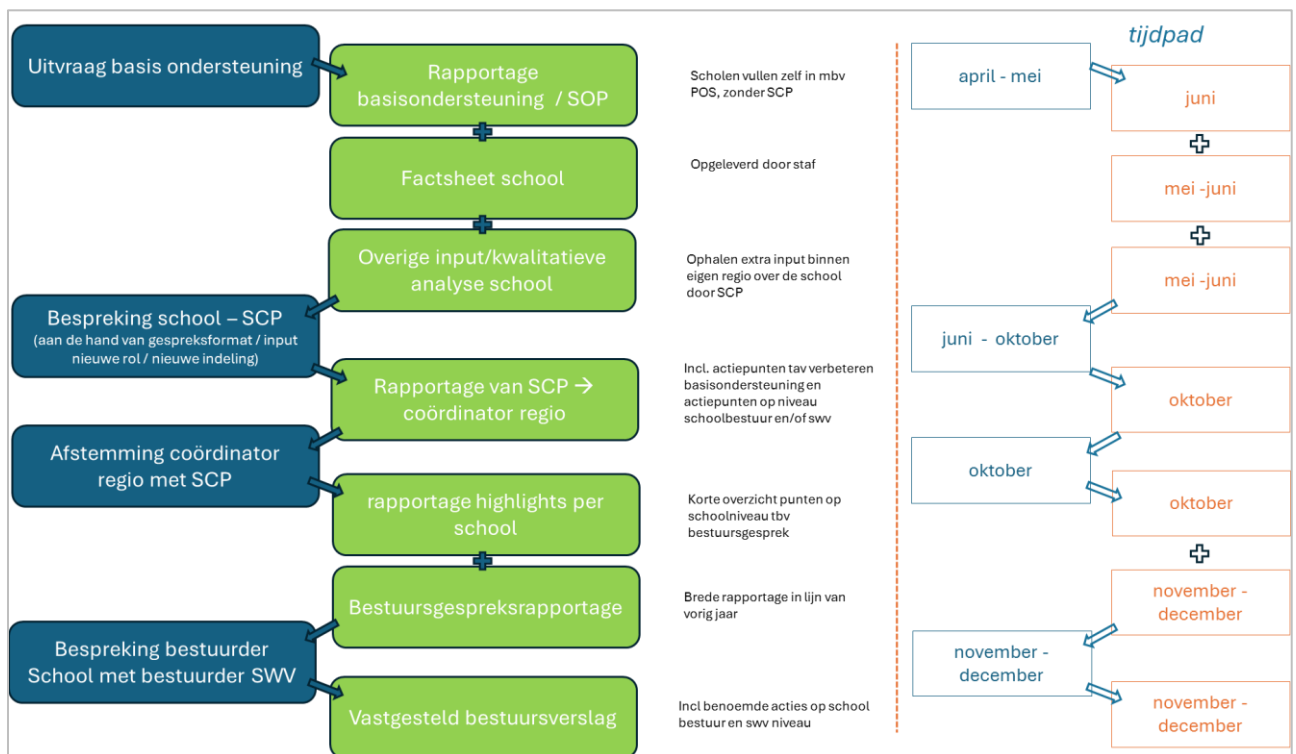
Uitvraag basis ondersteuning

Rapportage basisondersteuning / SOP

Scholen vullen zelf in mbv POS, zonder SCP

Factsheet school

Opgeleverd door staf

Overige input/kwalitatieve analyse school

Ophalen extra input binnen eigen regio over de school door SCP

Bespreking school – SCP
(aan de hand van gespreksformat / input nieuwe rol / nieuwe indeling)

Rapportage van SCP → coördinator regio

Incl. actiepunten tav verbeteren basisondersteuning en actiepunten op niveau schoolbestuur en/of swv

Afstemming coördinator regio met SCP

rapportage highlights per school

Korte overzicht punten op schoolniveau tbv bestuursgesprek

Bestuursgespreksrapportage

Brede rapportage in lijn van vorig jaar

Bespreking bestuurder School met bestuurder SWV

Vastgesteld bestuursverslag

Incl benoemde acties op school bestuur en swv niveau

tijdpad

april - mei

juni

mei -juni

mei -juni

juni - oktober

oktober

oktober

oktober

november - december

november - december

november - december